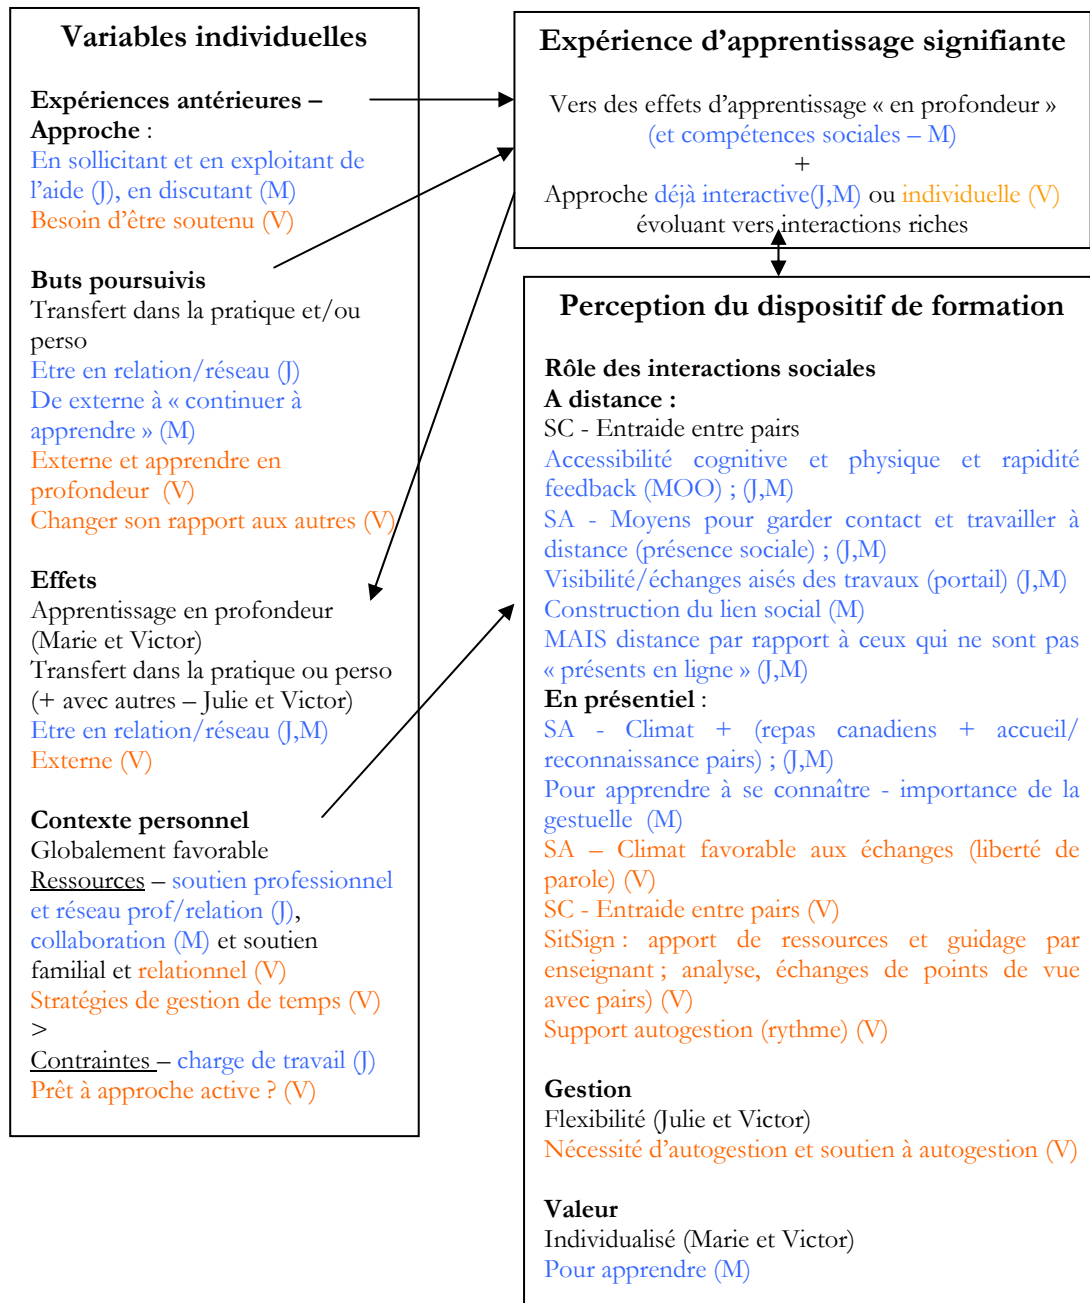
Variables individuelles

Expériences antérieures – Approche :
En sollicitant et en exploitant de l'aide (J), en discutant (M)
Besoin d'être soutenu (V)

Buts poursuivis
Transfert dans la pratique et/ou perso
Etre en relation/réseau (J)
De externe à « continuer à apprendre » (M)
Externe et apprendre en profondeur (V)
Changer son rapport aux autres (V)

Effets
Apprentissage en profondeur (Marie et Victor)
Transfert dans la pratique ou perso (+ avec autres – Julie et Victor)
Etre en relation/réseau (J,M)
Externe (V)

Contexte personnel
Globalement favorable
Ressources – soutien professionnel et réseau prof/relation (J), collaboration (M) et soutien familial et relationnel (V)
Stratégies de gestion de temps (V)
>
Contraintes – charge de travail (J)
Prêt à approche active ? (V)

Expérience d'apprentissage signifiante

Vers des effets d'apprentissage « en profondeur »
(et compétences sociales – M)
+
Approche déjà interactive(J,M) ou individuelle (V)
évoluant vers interactions riches

Perception du dispositif de formation

Rôle des interactions sociales
A distance :
SC - Entraide entre pairs
Accessibilité cognitive et physique et rapidité feedback (MOO) ; (J,M)
SA - Moyens pour garder contact et travailler à distance (présence sociale) ; (J,M)
Visibilité/échanges aisés des travaux (portail) (J,M)
Construction du lien social (M)
MAIS distance par rapport à ceux qui ne sont pas « présents en ligne » (J,M)
En présentiel :
SA - Climat + (repas canadiens + accueil/reconnaissance pairs) ; (J,M)
Pour apprendre à se connaître - importance de la gestuelle (M)
SA – Climat favorable aux échanges (liberté de parole) (V)
SC - Entraide entre pairs (V)
SitSign : apport de ressources et guidage par enseignant ; analyse, échanges de points de vue avec pairs) (V)
Support autogestion (rythme) (V)

Gestion
Flexibilité (Julie et Victor)
Nécessité d'autogestion et soutien à autogestion (V)

Valeur
Individualisé (Marie et Victor)
Pour apprendre (M)